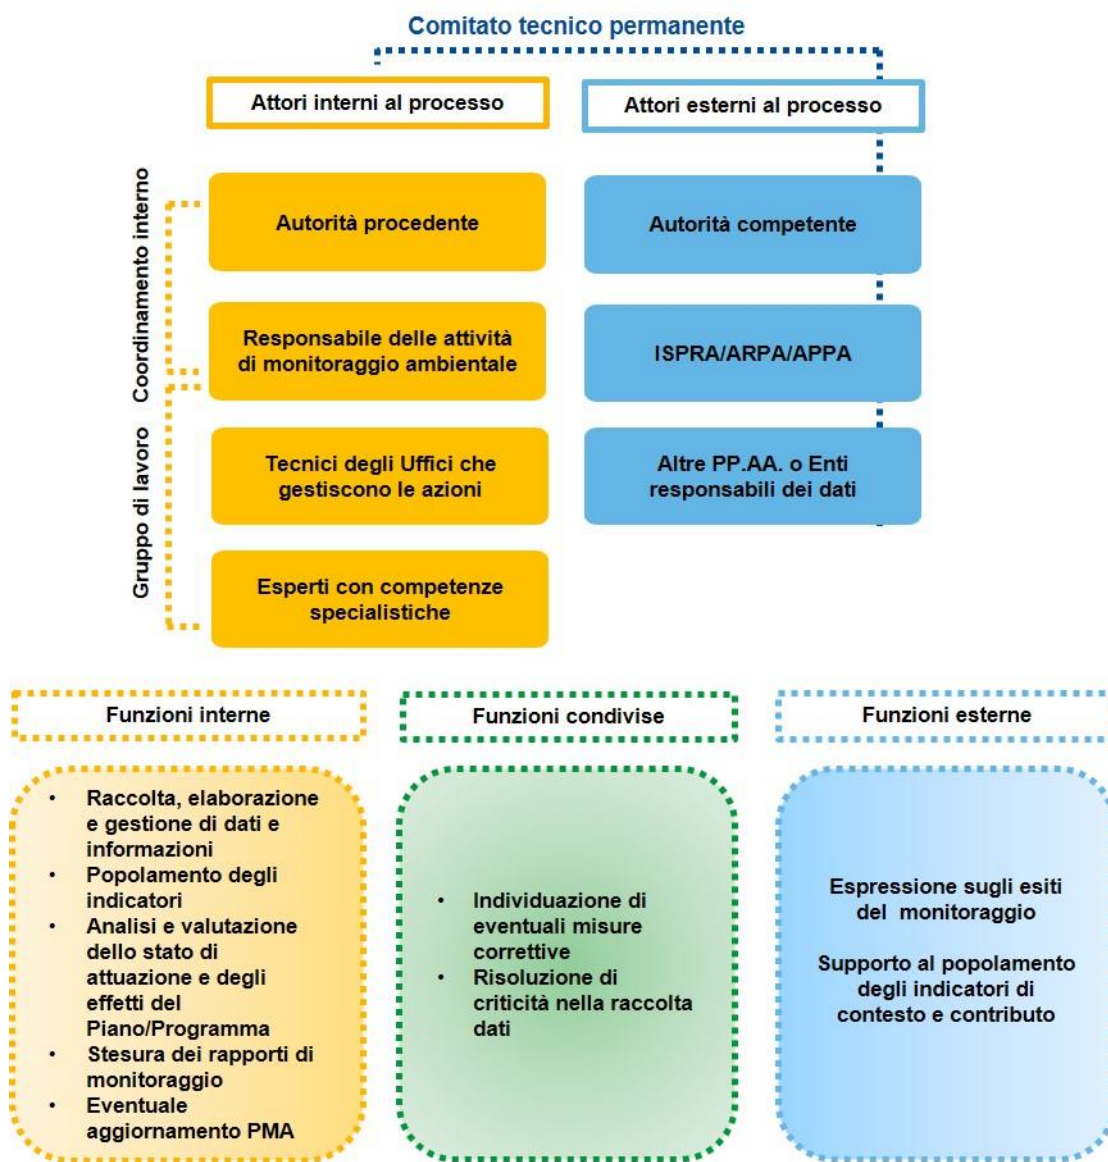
Comitato tecnico permanente

Attori interni al processo

Attori esterni al processo

Coordinamento interno

Gruppo di lavoro

Autorità procedente

Responsabile delle attività di monitoraggio ambientale

Tecnici degli Uffici che gestiscono le azioni

Esperti con competenze specialistiche

Autorità competente

ISPRA/ARPA/APPA

Altre PP.AA. o Enti responsabili dei dati

Funzioni interne

- Raccolta, elaborazione e gestione di dati e informazioni
- Popolamento degli indicatori
- Analisi e valutazione dello stato di attuazione e degli effetti del Piano/Programma
- Stesura dei rapporti di monitoraggio
- Eventuale aggiornamento PMA

Funzioni condivise

- Individuazione di eventuali misure correttive
- Risoluzione di criticità nella raccolta dati

Funzioni esterne

Espressione sugli esiti del monitoraggio

Supporto al popolamento degli indicatori di contesto e contributo